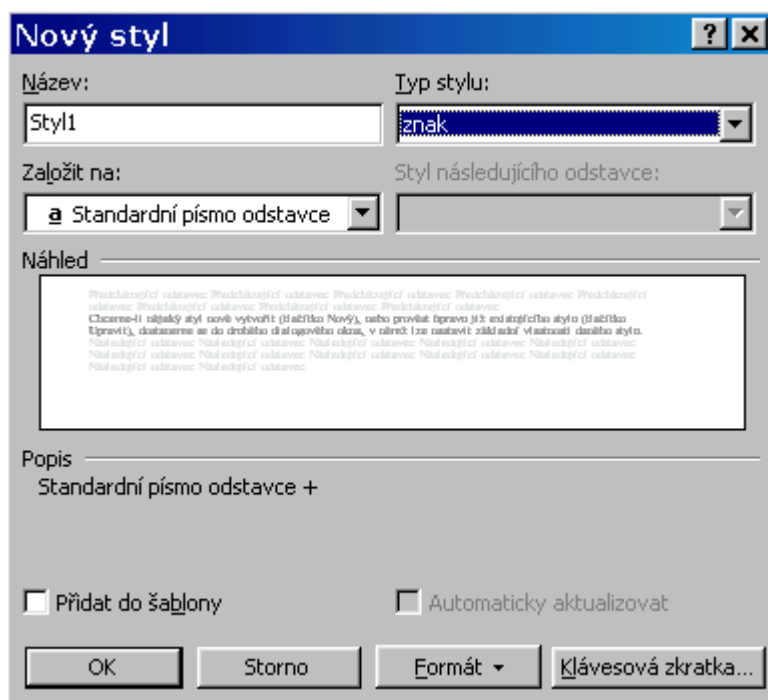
Nový styl

?

Název:

Styl1

Typ stylu:

znak

Založit na:

a Standardní písmo odstavce

Styl následujícího odstavce:

Náhled

Předcházející odstavec Předcházející odstavec Předcházející odstavec Předcházející odstavec Předcházející odstavec Předcházející odstavec Předcházející odstavec Předcházející odstavec

Chceme-li nějaký styl nově vytvořit (tlačítko Nový), nebo provést úpravu již existujícího stylu (tlačítko Upravit), dostaneme se do dalšího dialogového okna, v němž lze nastavit základní vlastnosti daného stylu.

Následující odstavec Následující odstavec Následující odstavec Následující odstavec Následující odstavec Následující odstavec Následující odstavec Následující odstavec Následující odstavec Následující odstavec Následující odstavec Následující odstavec Následující odstavec Následující odstavec

Popis

Standardní písmo odstavce +

Přidat do šablony

Automaticky aktualizovat

OK

Storno

Formát

Klávesová zkratka...